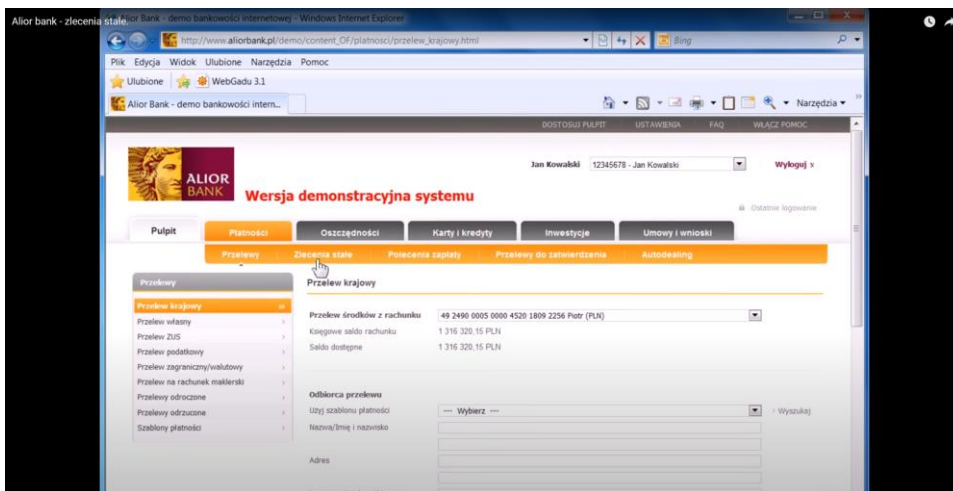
Alior bank - zlecenia stałe

Alior Bank - demo bankowości internetowej - Windows Internet Explorer

http://www.aliorbank.pl/demo/content_OF/platnosci/przelew_krajowy.html

Bing

Plik Edycja Widok Ulubione Narzędzia Pomoc

Ulubione WebGadu 3.1

Alior Bank - demo bankowości intern...

Narzędzia

DOSTOSUJ PULPIT USTAWIENIA FAQ WŁĄCZ POMOC

ALIOR BANK

Wersja demonstracyjna systemu

Jan Kowalski 12345678 - Jan Kowalski Wyloguj x

Ostatnie logowanie

Pulpit Płatności Oszczędności Karty i kredyty Inwestycje Umowy i wnioski

Przelewy Zlecenia stałe Polecenia zapłaty Przelewy do zatwierdzenia Autodealing

Przelewy

Przelew krajowy
Przelew własny
Przelew ZUS
Przelew podatkowy
Przelew zagraniczny/walutowy
Przelew na rachunek maklerski
Przelewy odroczone
Przelewy odrzucone
Szablony płatności

Przelew krajowy

Przelew środków z rachunku 49 2490 0005 0000 4520 1809 2256 Piotr (PLN)
Księgowe saldo rachunku 1 316 320,15 PLN
Saldo dostępne 1 316 320,15 PLN

Odbiorca przelewu
Użyj szablonu płatności --- Wybierz --- Wyszukaj
Nazwa/Imię i nazwisko

Adres